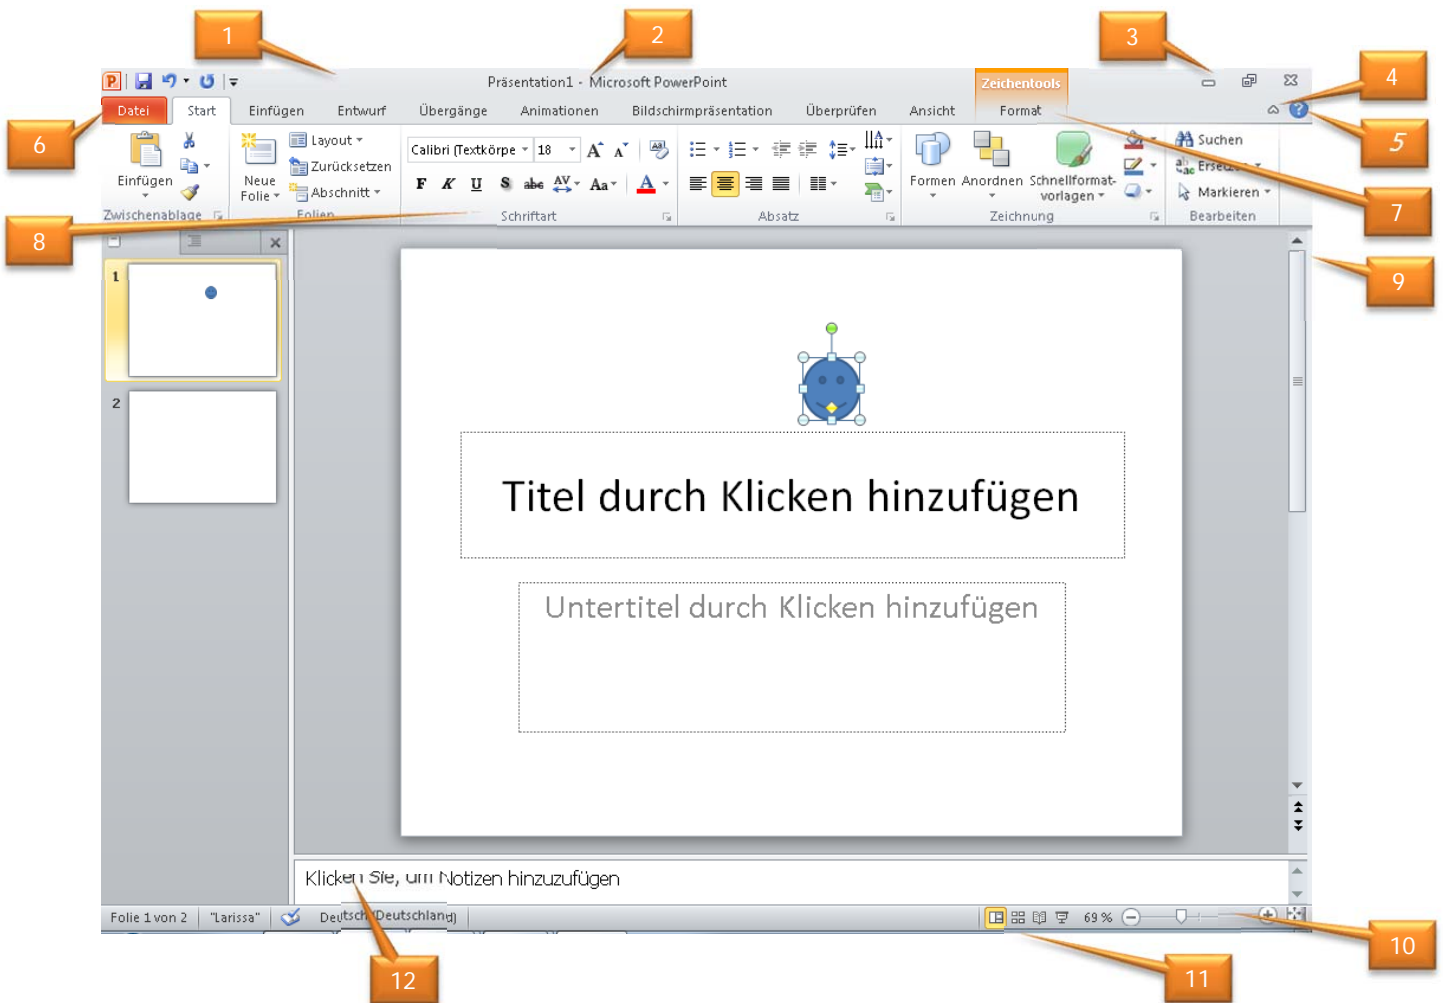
1

2

3

4

5

6

7

8

9

10

11

12

Präsentation1 - Microsoft PowerPoint

Zeichentools

Datei | Start | Einfügen | Entwurf | Übergänge | Animationen | Bildschirmpräsentation | Überprüfen | Ansicht | Format

Einfügen

Zwischenablage

Neue Folie

Layout

Zurücksetzen

Abschnitt

Folien

Calibri (Textkörpe | 18

F K U S abc AV Aa

Schriftart

Absatz

Formen | Anordnen | Schnellformatvorlagen

Zeichnung

Suchen

Ersetzen

Markieren

Bearbeiten

1

2

Titel durch Klicken hinzufügen

Untertitel durch Klicken hinzufügen

Klicken Sie, um Notizen hinzuzufügen

Folie 1 von 2 | "Larissa" | Deutsch (Deutschland) | 69 %